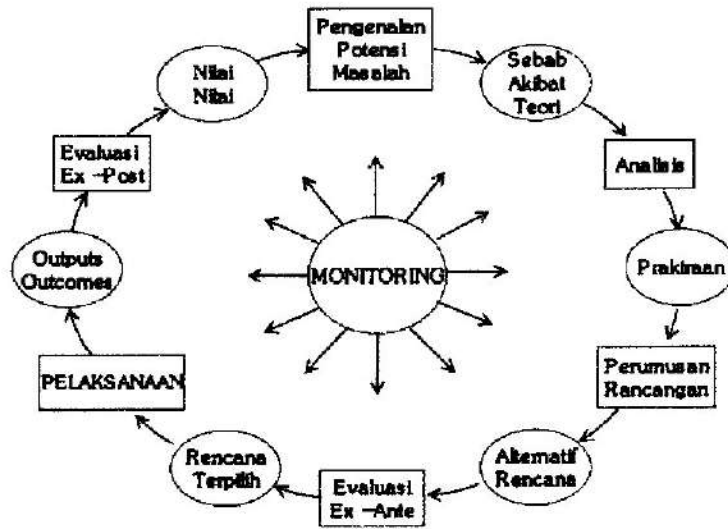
Pengenalan Potensi Masalah

Sebab Akibat Teori

Analisis

Praktinan

Perumusan Rancangan

Alternatif Rencana

Evaluasi Ex -Ante

Rencana Terpilih

PELAKSANAAN

Outputs Outcomes

Evaluasi Ex -Post

Nilai Nilai

MONITORING